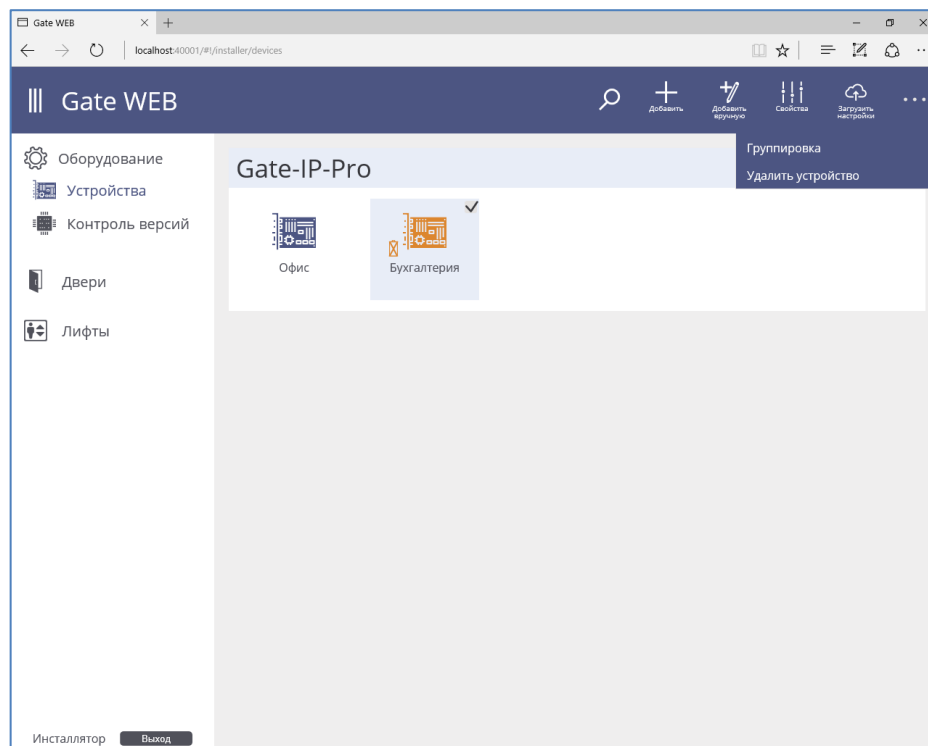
Gate WEB

localhost:40001/#!/installer/devices

Gate WEB

Добавить

Добавить вручную

Свойства

Загрузить настройки

...

Оборудование

Устройства

Контроль версий

Двери

Лифты

Gate-IP-Pro

Группировка

Удалить устройство

Офис

Бухгалтерия

Инсталлятор

Выход